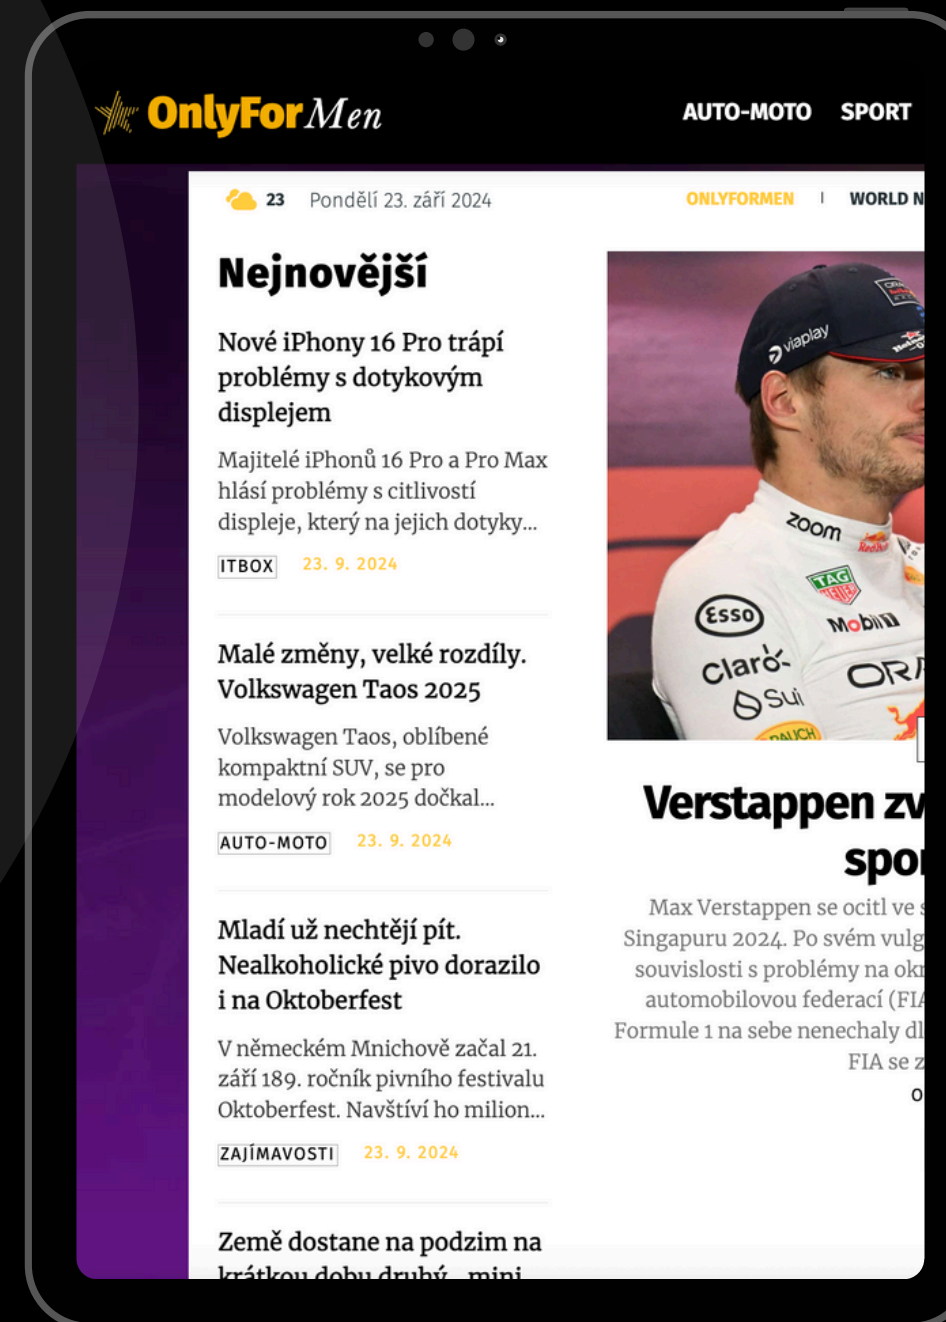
OnlyForMen

AUTO-MOTO SPORT

23 Pondělí 23. září 2024

ONLYFORMEN | WORLD N

Nejnovější

Nové iPhony 16 Pro trápí problémy s dotykovým displejem

Majitelé iPhonů 16 Pro a Pro Max hlásí problémy s citlivostí displeje, který na jejich dotyky...

ITBOX 23. 9. 2024

Malé změny, velké rozdíly. Volkswagen Taos 2025

Volkswagen Taos, oblíbené kompaktní SUV, se pro modelový rok 2025 dočkal...

AUTO-MOTO 23. 9. 2024

Mladí už nechtějí pít. Nealkoholické pivo dorazilo i na Oktoberfest

V německém Mnichově začal 21. září 189. ročník pivního festivalu Oktoberfest. Navštíví ho milion...

ZAJÍMAVOSTI 23. 9. 2024

Země dostane na podzim na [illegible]

viaplay zoom Esso TAG Mobil Claro Sui ORA

Verstappen zv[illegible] spo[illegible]

Max Verstappen se ocitl ve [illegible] Singapuru 2024. Po svém vulg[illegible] souvislosti s problémy na ok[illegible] automobilovou federací (FI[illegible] Formule 1 na sebe nenechaly d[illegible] FIA se z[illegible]
o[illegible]